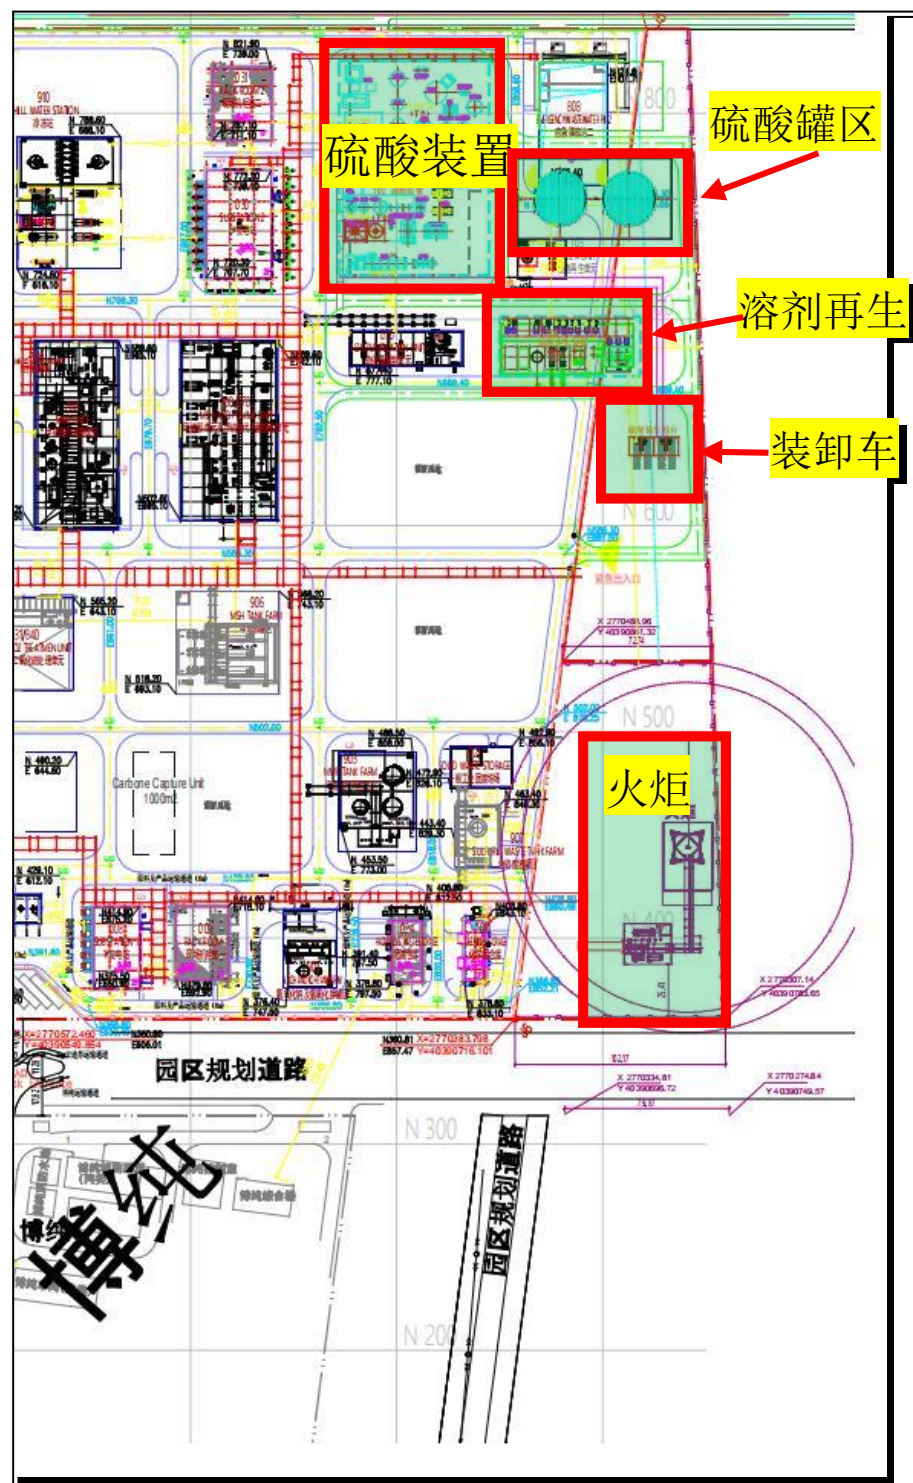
硫酸装置

硫酸罐区

溶剂再生

装卸车

火炬

910
CHILL WATER STATION
N 821.80
E 738.05
808
N 798.60
E 666.10
N 724.60
E 616.10
N 772.20
N 708.30
N 566.20
E 643.10
906
MSH TANK FARM
N 518.20
E 663.10
N 460.20
E 644.80
Carbone Capture Unit
1000m²
903
N 453.50
E 773.00
N 429.10
E 612.10
N 376.40
E 747.00
N 378.80
N 376.80
E 835.10
X=2770572.460
Y=40390549.364
N380.81
E857.47
X=2770383.798
Y=40390716.101
X 2770334.81
Y 40390696.72
X 2770274.84
Y 40390749.57
X 2770307.14
Y 40390783.65
X 2770481.96
Y 40390891.32
N 800
N 600
N 500
N 400
N 300
N 200
园区规划道路
园区规划道路
博纯